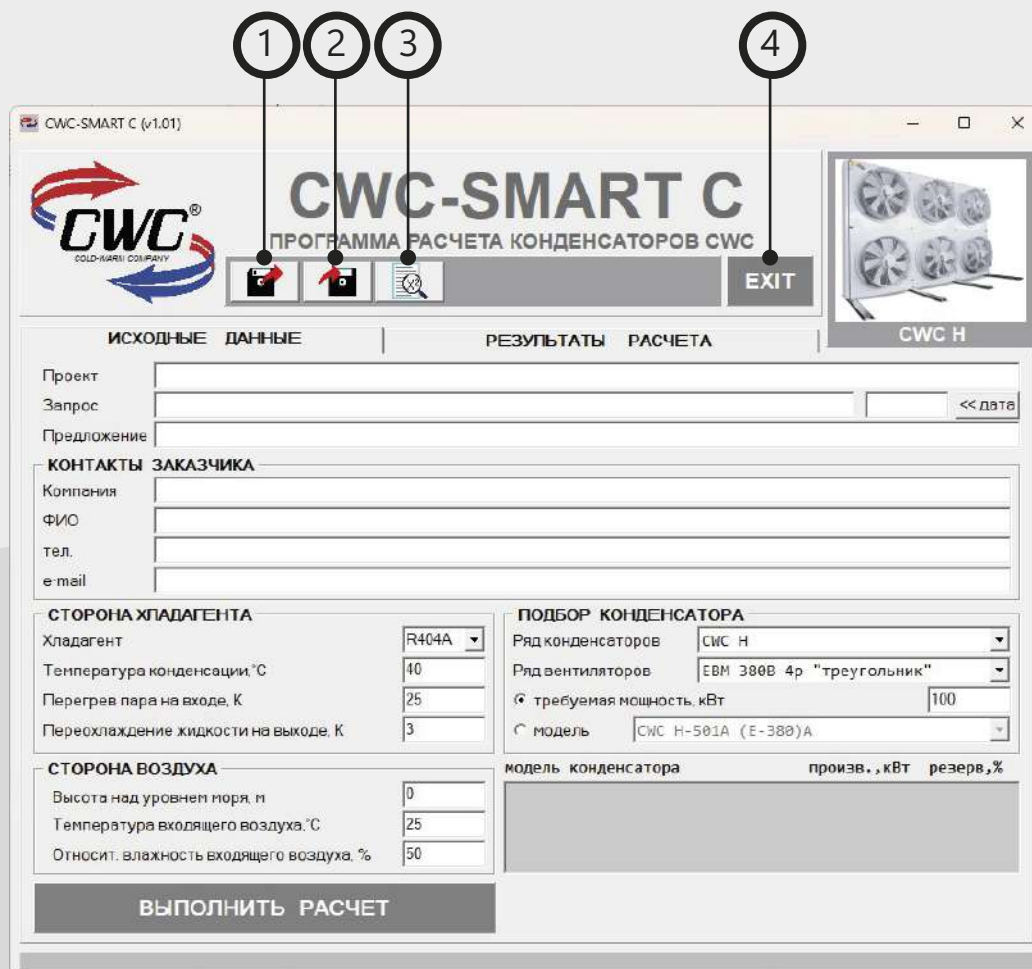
1 2 3 4

CWC-SMART C (v1.01)

CWC®
COLD-WARM COMPANY

CWC-SMART C
ПРОГРАММА РАСЧЕТА КОНДЕНСАТОРОВ CWC

EXIT

CWC H

ИСХОДНЫЕ ДАННЫЕ | РЕЗУЛЬТАТЫ РАСЧЕТА

Проект
Запрос
<<дата
Предложение

КОНТАКТЫ ЗАКАЗЧИКА
Компания
ФИО
тел.
e-mail

СТОРОНА ХЛАДАГЕНТА
Хладагент R404A
Температура конденсации,°С 40
Перегрев пара на входе, К 25
Переохлаждение жидкости на выходе, К 3

ПОДБОР КОНДЕНСАТОРА
Ряд конденсаторов CWC H
Ряд вентиляторов EBM 380B 4p "треугольник"
требуемая мощность, кВт 100
модель CWC H-501A (E-380)A

СТОРОНА ВОЗДУХА
Высота над уровнем моря, м 0
Температура входящего воздуха,°С 25
Относит. влажность входящего воздуха, % 50

модель конденсатора произв.,кВт резерв,%

ВЫПОЛНИТЬ РАСЧЕТ